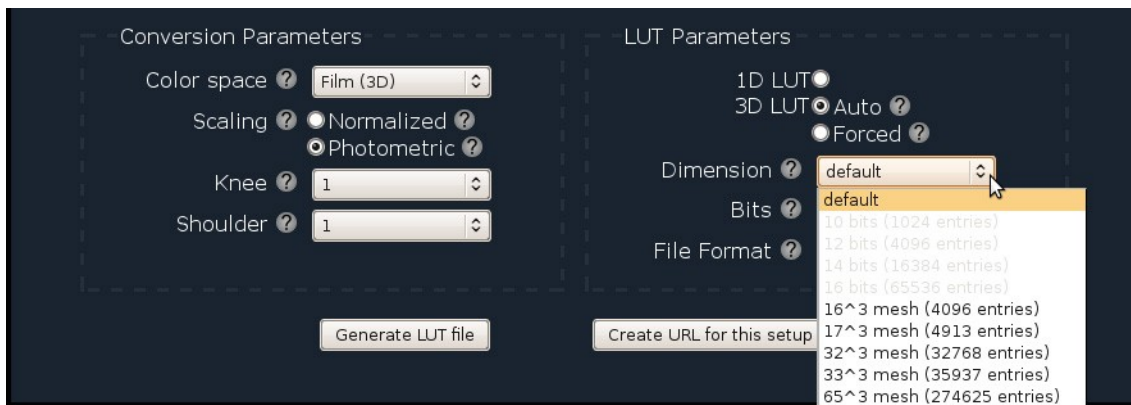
Conversion Parameters

Color space ? Film (3D)

Scaling ? Normalized ?
Photometric ?

Knee ? 1

Shoulder ? 1

LUT Parameters

1D LUT
3D LUT Auto ?
Forced ?

Dimension ? default

Bits ?

File Format ?

default
10 bits (1024 entries)
12 bits (4096 entries)
14 bits (16384 entries)
16 bits (65536 entries)
16^3 mesh (4096 entries)
17^3 mesh (4913 entries)
32^3 mesh (32768 entries)
33^3 mesh (35937 entries)
65^3 mesh (274625 entries)

Generate LUT file

Create URL for this setup